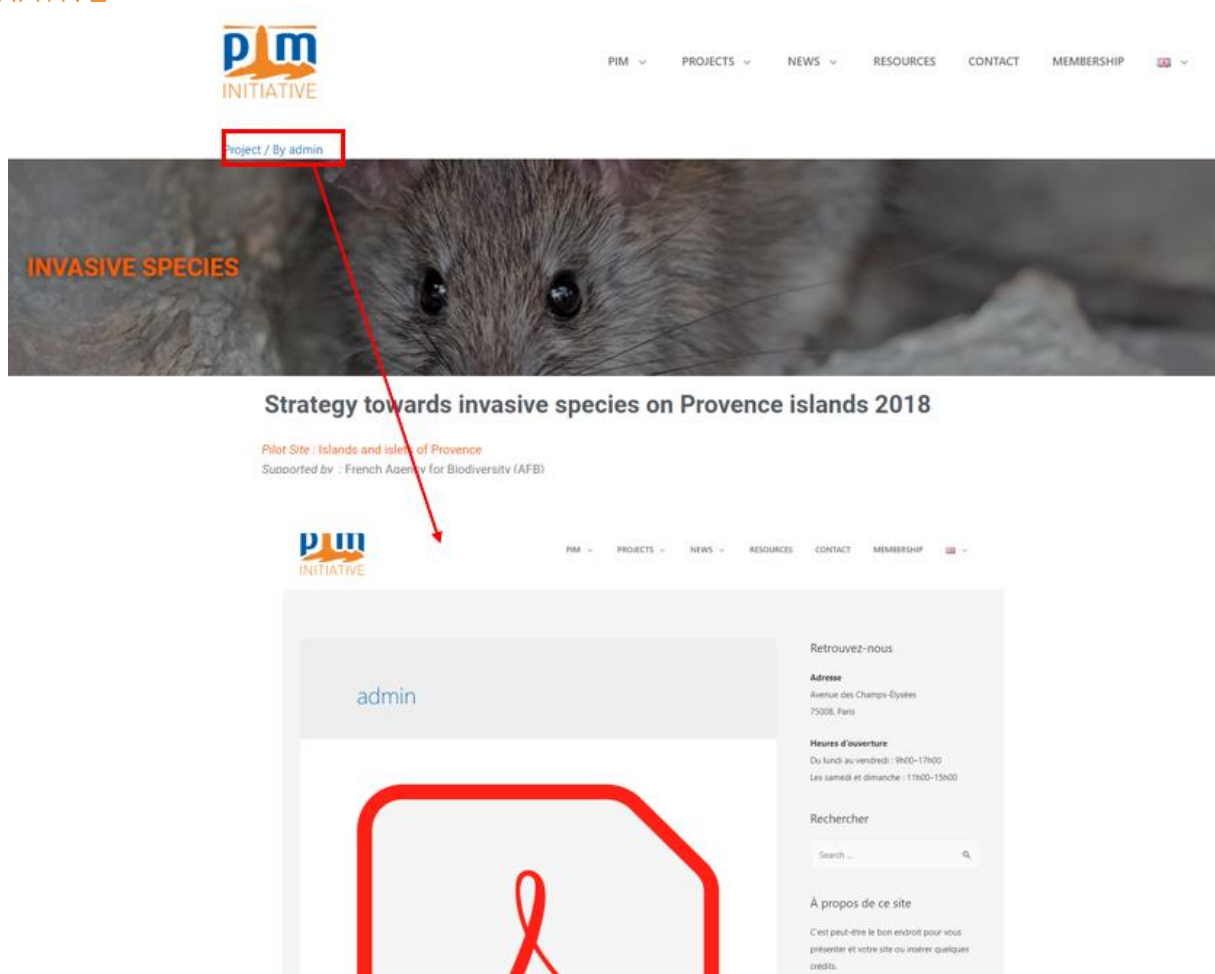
PIM
INITIATIVE

PIM PROJECTS NEWS RESOURCES CONTACT MEMBERSHIP

Project / By admin

INVASIVE SPECIES

Strategy towards invasive species on Provence islands 2018

Pilot Site : Islands and islets of Provence
Supported by : French Agency for Biodiversity (AFB)

PIM
INITIATIVE

PIM PROJECTS NEWS RESOURCES CONTACT MEMBERSHIP

admin

Retrouvez-nous

Adresse
Avenue des Champs-Élysées
75008, Paris

Heures d'ouverture
Du lundi au vendredi : 9h00–17h00
Les samedi et dimanche : 11h00–15h00

Rechercher

Search ...

À propos de ce site

C'est peut-être le bon endroit pour vous présenter et votre site ou insérer quelques crédits.